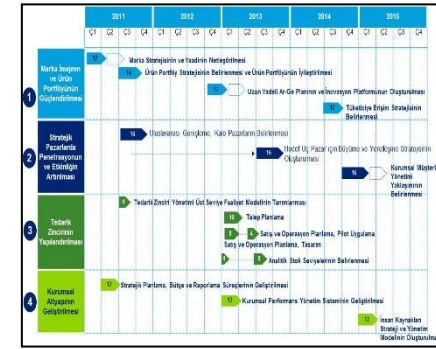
| | 2011 | | | | 2012 | | | | 2013 | | | | 2014 | | | | 2015 | | | |
|---|---|---|---|---|---|---|---|---|---|---|---|---|---|---|---|---|---|---|---|---|
| | Q1 | Q2 | Q3 | Q4 | Q1 | Q2 | Q3 | Q4 | Q1 | Q2 | Q3 | Q4 | Q1 | Q2 | Q3 | Q4 | Q1 | Q2 | Q3 | Q4 |

1 Marka İmajının ve Ürün Portföyünün Güçlendirilmesi

12 Marka Stratejisinin ve İmajının Netleştirilmesi

14 Ürün Portföy Stratejisinin Belirlenmesi ve Ürün Portföyünün İyileştirilmesi

13 Uzun Vadeli Ar-Ge Planının ve İnovasyon Platformunun Oluşturulması

12 Tüketiciye Erişim Stratejisinin Belirlenmesi

2 Stratejik Pazarlarda Penetrasyonun ve Etkinliğin Artırılması

14 Uluslararası Genişleme, Kilit Pazarların Belirlenmesi

16 Hedef Üç Pazarın Büyüme ve Yeniden Yapılanma Stratejisinin Oluşturulması

16 Kurumsal Müşteri Yönetimi Yaklaşımının Belirlenmesi

3 Tedarik Zincirinin Yapılandırılması

8 Tedarik Zinciri Yönetimi Üst Seviye Faaliyet Modelinin Tanımlanması

10 Talep Planlama

8 Satış ve Operasyon Planlama, Pilot Uygulama

Satış ve Operasyon Planlama, Tasarım

8 Analitik Stok Seviyelerinin Belirlenmesi

4 Kurumsal Altyapının Geliştirilmesi

12 Stratejik Planlama, Bütçe ve Raporlama Süreçlerinin Geliştirilmesi

12 Kurumsal Performans Yönetim Sisteminin Geliştirilmesi

12 İnsan Kaynakları Strateji ve Yönetim Modelinin Oluşturulması